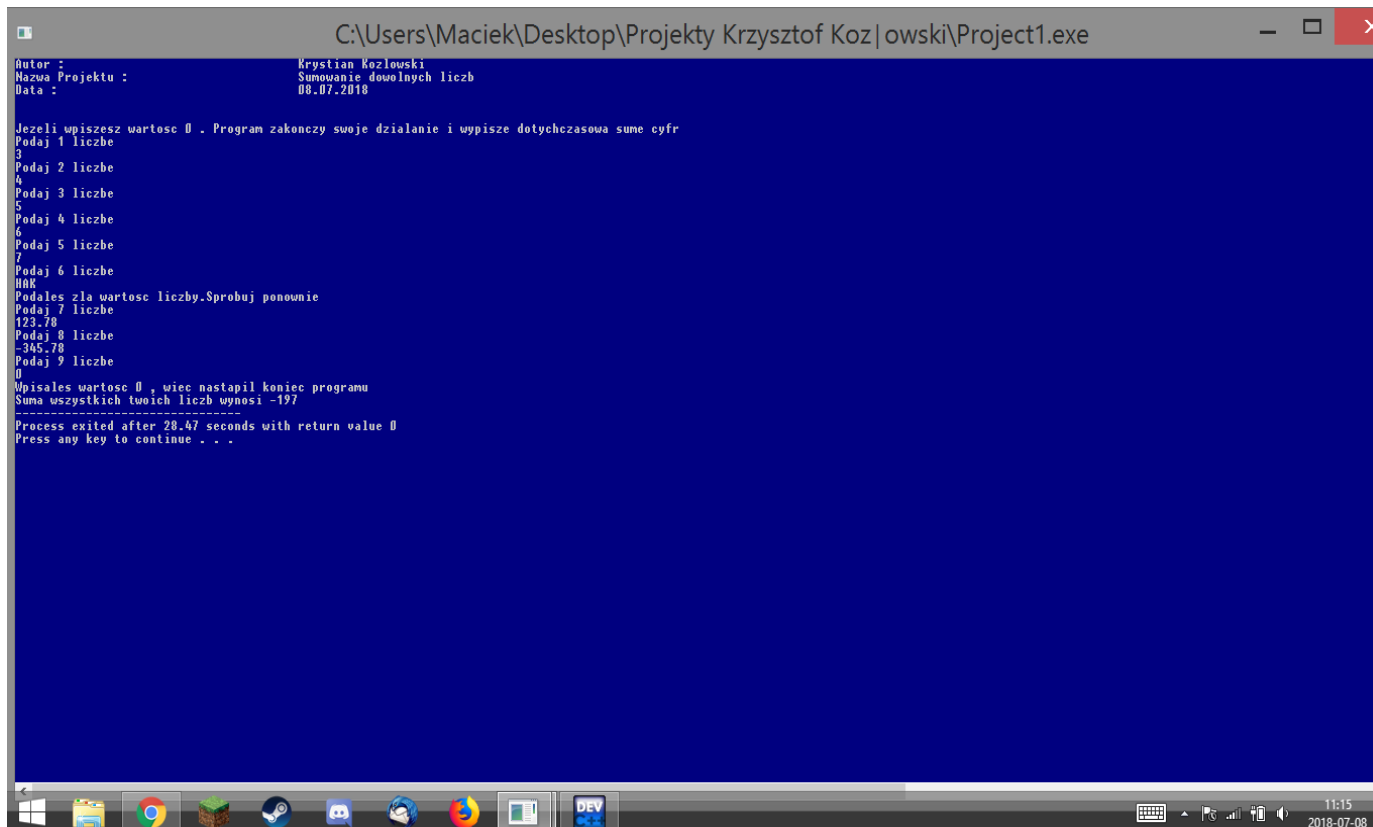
C:\Users\Maciek\Desktop\Projekty Krzysztof Koz|owski\Project1.exe

Autor : Krystian Kozlowski
Nazwa Projektu : Sumowanie dowolnych liczb
Data : 08.07.2018

Jezeli wpiszesz wartosc 0 . Program zakonczy swoje dzialanie i wypisze dotychczasowa sume cyfr
Podaj 1 liczbe
3
Podaj 2 liczbe
4
Podaj 3 liczbe
5
Podaj 4 liczbe
6
Podaj 5 liczbe
7
Podaj 6 liczbe
HAK
Podales zla wartosc liczby.Sprobuj ponownie
Podaj 7 liczbe
123.78
Podaj 8 liczbe
-345.78
Podaj 9 liczbe
0
Wpisales wartosc 0 , wiec nastapil koniec programu
Suma wszystkich twoich liczb wynosi -197
--------------------------------
Process exited after 28.47 seconds with return value 0
Press any key to continue . . .

DEV
11:15
2018-07-08